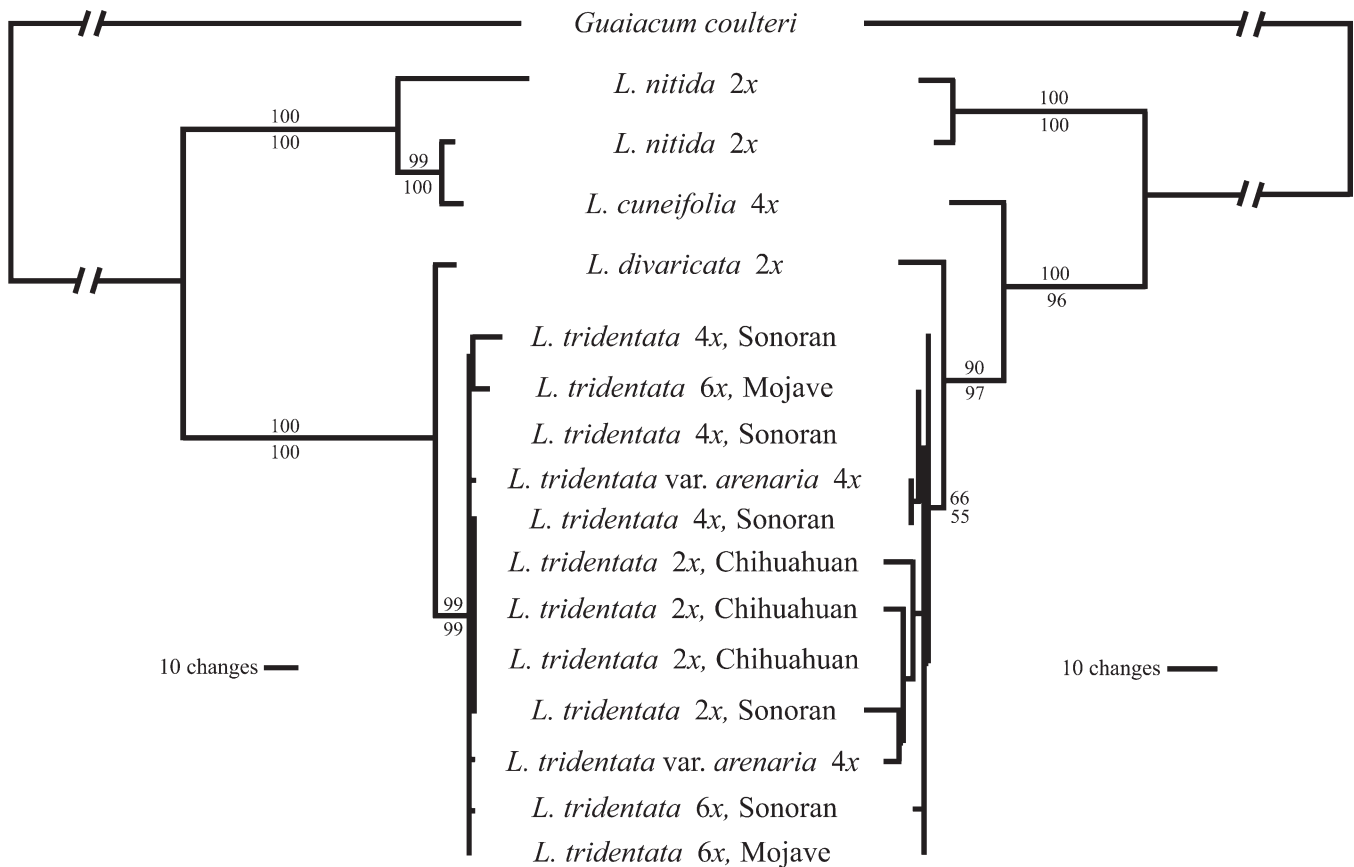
Guaiacum coulteri

L. nitida 2x

L. nitida 2x

L. cuneifolia 4x

L. divaricata 2x

L. tridentata 4x, Sonoran

L. tridentata 6x, Mojave

L. tridentata 4x, Sonoran

L. tridentata var. arenaria 4x

L. tridentata 4x, Sonoran

L. tridentata 2x, Chihuahuan

L. tridentata 2x, Chihuahuan

L. tridentata 2x, Chihuahuan

L. tridentata 2x, Sonoran

L. tridentata var. arenaria 4x

L. tridentata 6x, Sonoran

L. tridentata 6x, Mojave

100
100

99
100

100
100

99
99

10 changes

100
100

100
96

90
97

66
55

10 changes